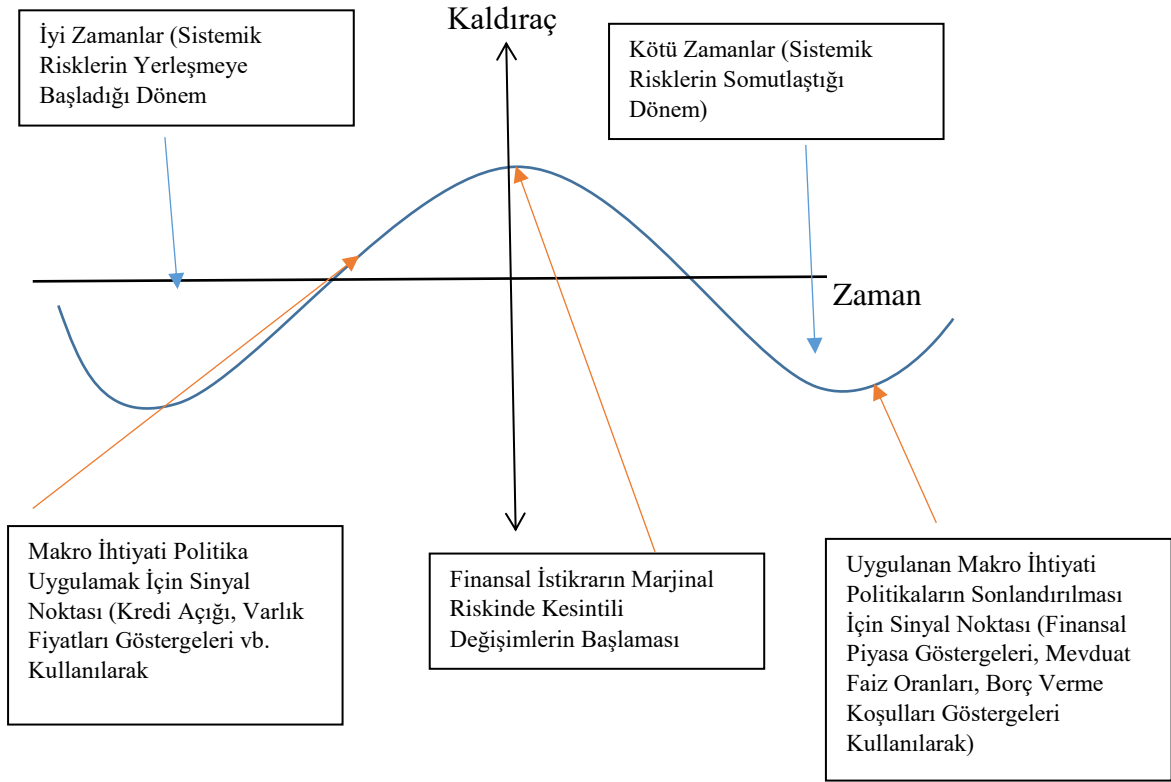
İyi Zamanlar (Sistemik Risklerin Yerleşmeye Başladığı Dönem

Kaldıraç

Kötü Zamanlar (Sistemik Risklerin Somutlaştığı Dönem)

Zaman

Makro İhtiyati Politika Uygulamak İçin Sinyal Noktası (Kredi Açığı, Varlık Fiyatları Göstergeleri vb. Kullanılarak

Finansal İstikrarın Marjinal Riskinde Kesintili Değişimlerin Başlaması

Uygulanan Makro İhtiyati Politikaların Sonlandırılması İçin Sinyal Noktası (Finansal Piyasa Göstergeleri, Mevduat Faiz Oranları, Borç Verme Koşulları Göstergeleri Kullanılarak)